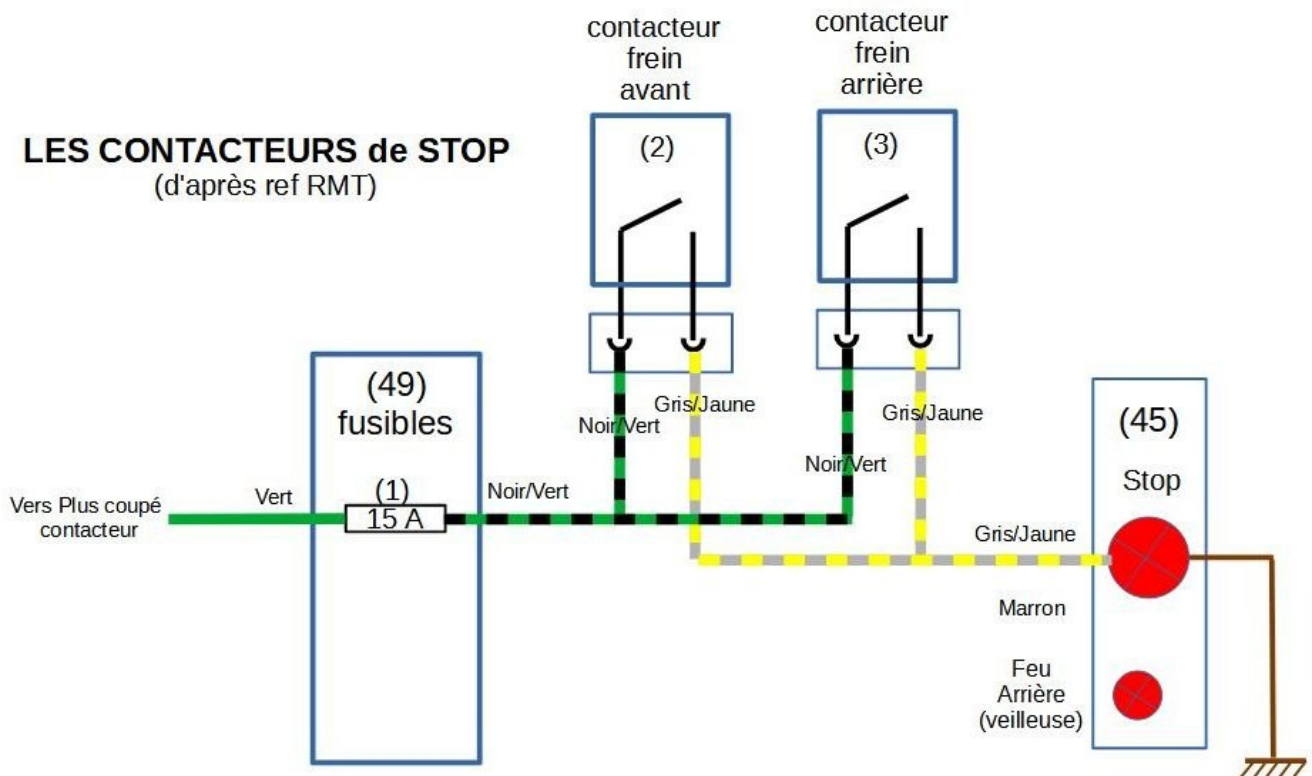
LES CONTACTEURS de STOP
(d'après ref RMT)

contacteur frein avant

(2)

contacteur frein arrière

(3)

(49)
fusibles

(1)
15 A

Vers Plus coupé contacteur

Vert

Noir/Vert

Noir/Vert

Gris/Jaune

Noir/Vert

Gris/Jaune

Gris/Jaune

(45)

Stop

Marron

Feu Arrière (veilleuse)